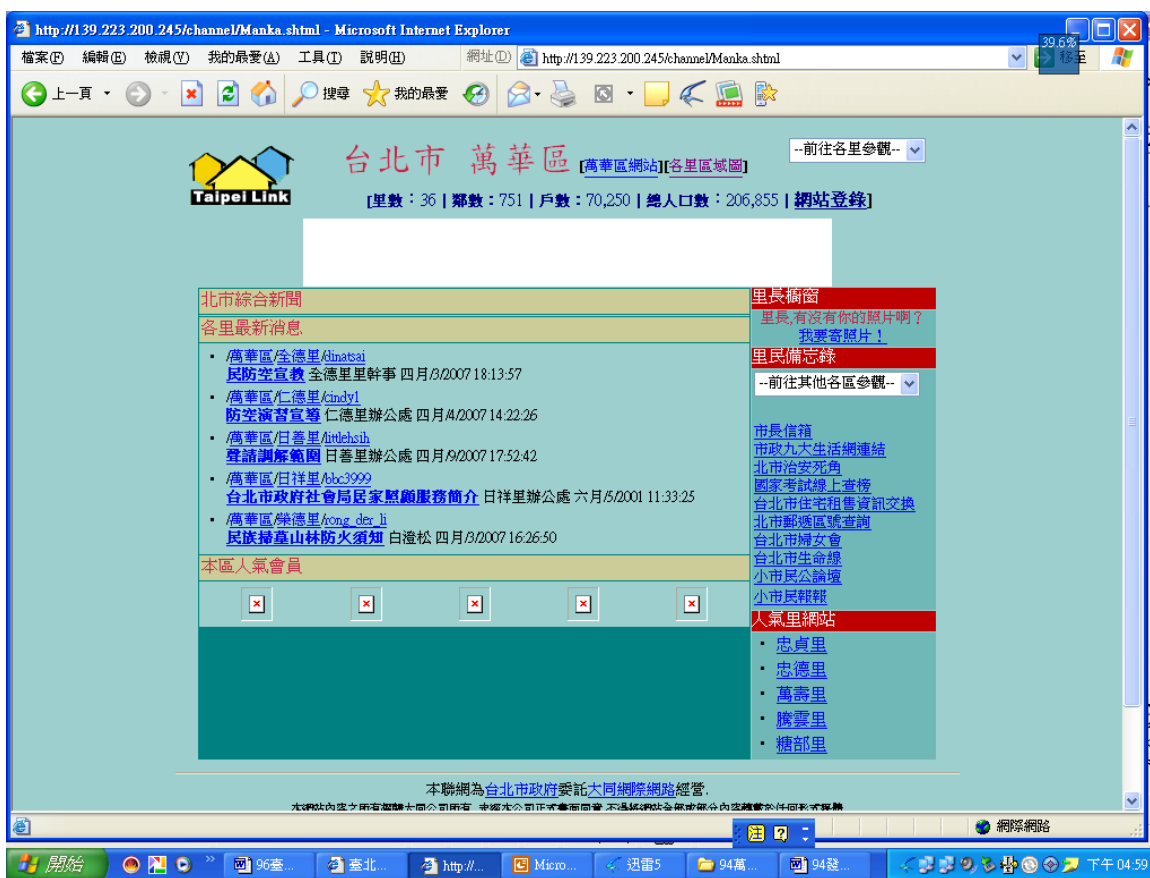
http://139.223.200.245/channel/Manka.shtml - Microsoft Internet Explorer

39.6%

檔案(F) 編輯(E) 檢視(V) 我的最愛(A) 工具(T) 說明(H)

網址(D) http://139.223.200.245/channel/Manka.shtml

移至

上一頁 搜尋 我的最愛

Taipei Link

台北市 萬華區 [萬華區網站][各里區域圖]

--前往各里參觀--

[里數：36 | 鄰數：751 | 戶數：70,250 | 總人口數：206,855 | 網站登錄]

北市綜合新聞

各里最新消息

- /萬華區/全德里/dinatsai
民防空宣教 全德里里幹事 四月/3/2007 18:13:57
- /萬華區/仁德里/cindy1
防空演習宣導 仁德里辦公處 四月/4/2007 14:22:26
- /萬華區/日善里/littlehsih
聲請調解範圍 日善里辦公處 四月/9/2007 17:52:42
- /萬華區/日祥里/bbc3999
台北市政府社會局居家照顧服務簡介 日祥里辦公處 六月/5/2001 11:33:25
- /萬華區/榮德里/rong_der_li
民族掃墓山林防火須知 白澄松 四月/3/2007 16:26:50

本區人氣會員

里長櫥窗

里長,有沒有你的照片啊?
我要寄照片！

里民備忘錄

--前往其他各區參觀--

市長信箱
市政九大生活網連結
北市治安死角
國家考試線上查榜
台北市住宅租售資訊交換
北市郵遞區號查詢
台北市婦女會
台北市生命線
小市民公論壇
小市民韓報

人氣里網站

- 忠貞里
- 忠德里
- 萬壽里
- 騰雲里
- 糖部里

本聯網為台北市政府委託大同網際網路經營.

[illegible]

網際網路

開始 96臺... 臺北... http://... Micro... 迅雷5 94萬... 94發... 下午 04:59